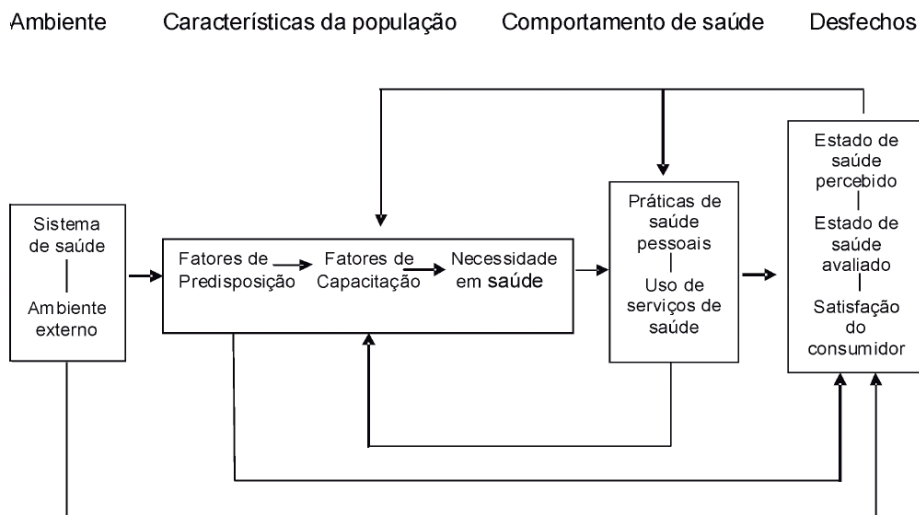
Ambiente

Características da população

Comportamento de saúde

Desfechos

Sistema de saúde

Ambiente externo

Fatores de Predisposição

Fatores de Capacitação

Necessidade em saúde

Práticas de saúde pessoais

Uso de serviços de saúde

Estado de saúde percebido

Estado de saúde avaliado

Satisfação do consumidor